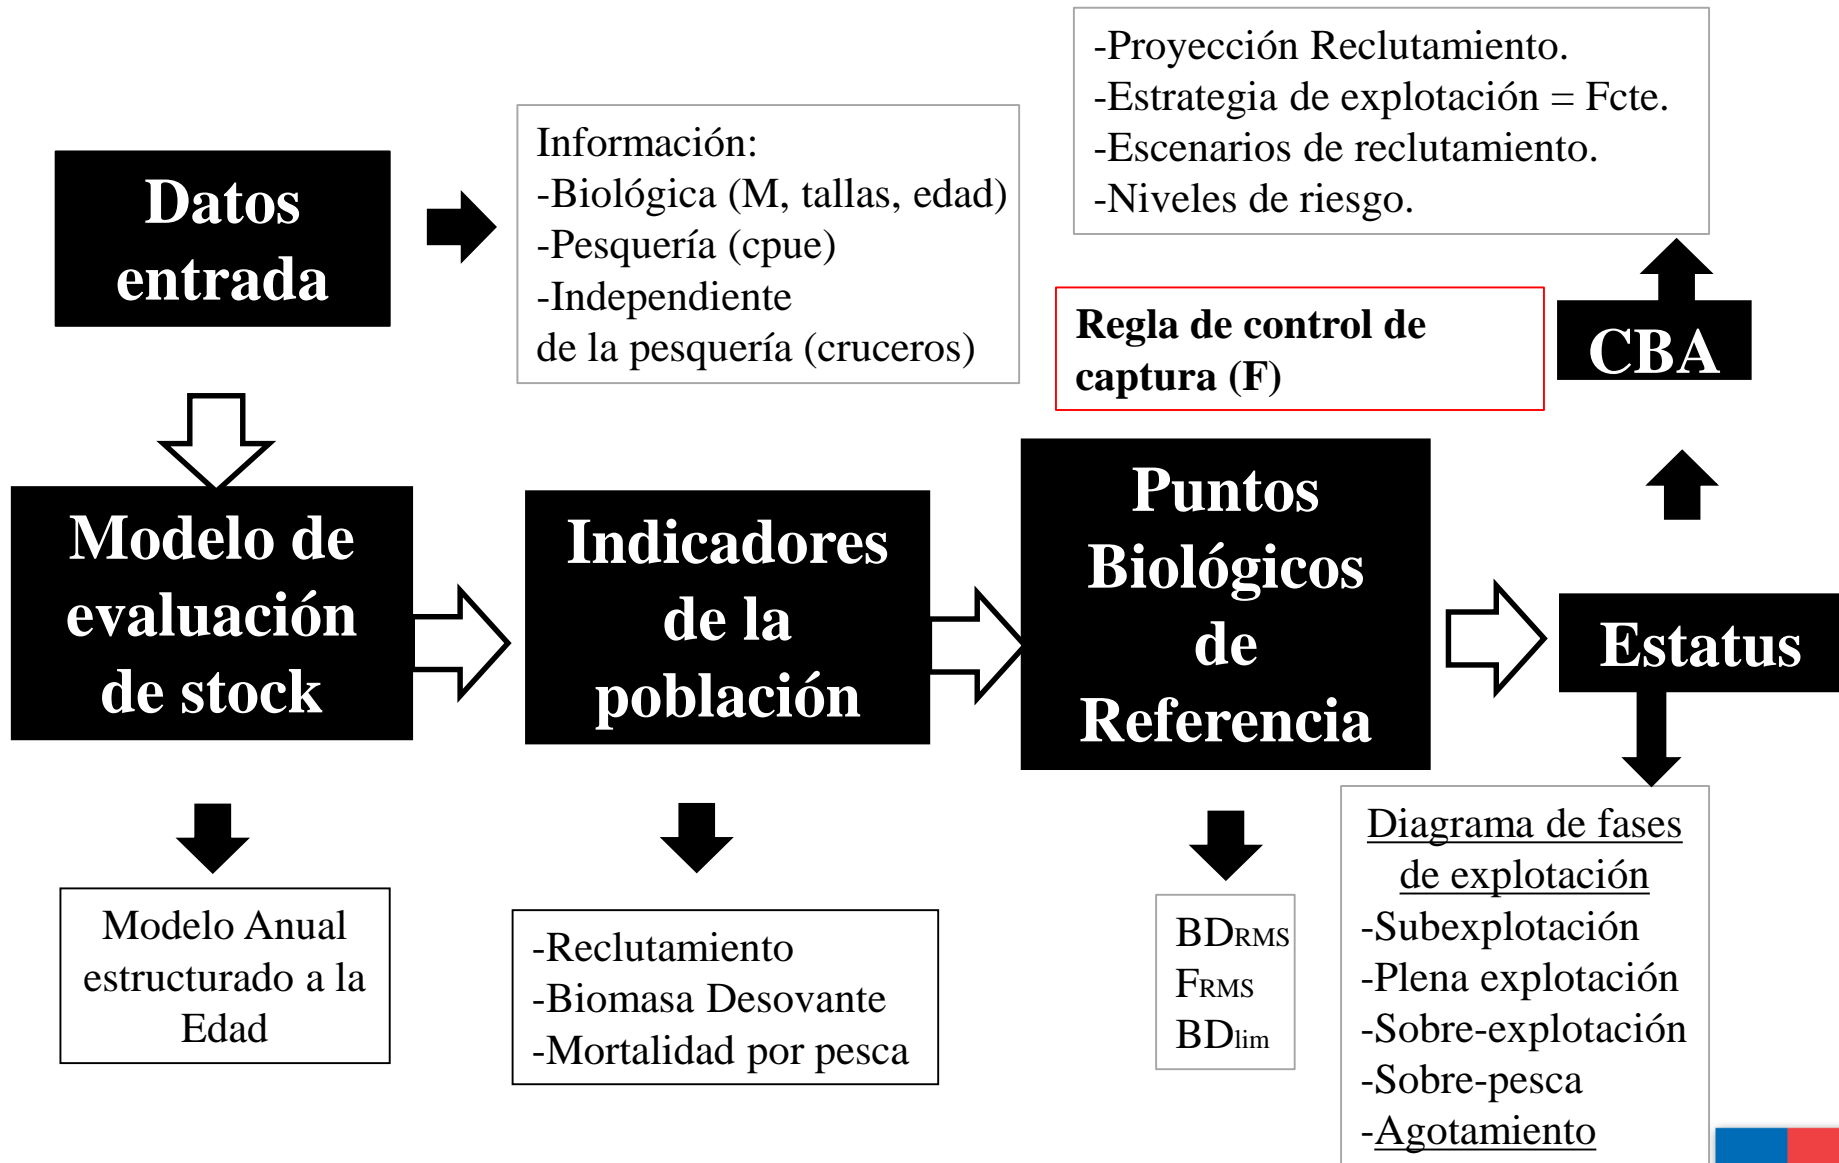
Datos entrada

Información:
-Biológica (M, tallas, edad)
-Pesquería (cpue)
-Independiente de la pesquería (cruceros)

-Proyección Reclutamiento.
-Estrategia de explotación = Fcte.
-Escenarios de reclutamiento.
-Niveles de riesgo.

Regla de control de captura (F)

CBA

Modelo de evaluación de stock

Indicadores de la población

Puntos Biológicos de Referencia

Estatus

Modelo Anual estructurado a la Edad

-Reclutamiento
-Biomasa Desovante
-Mortalidad por pesca

$BD_{RMS}$
$F_{RMS}$
$BD_{lim}$

Diagrama de fases de explotación
-Subexplotación
-Plena explotación
-Sobre-explotación
-Sobre-pesca
-Agotamiento